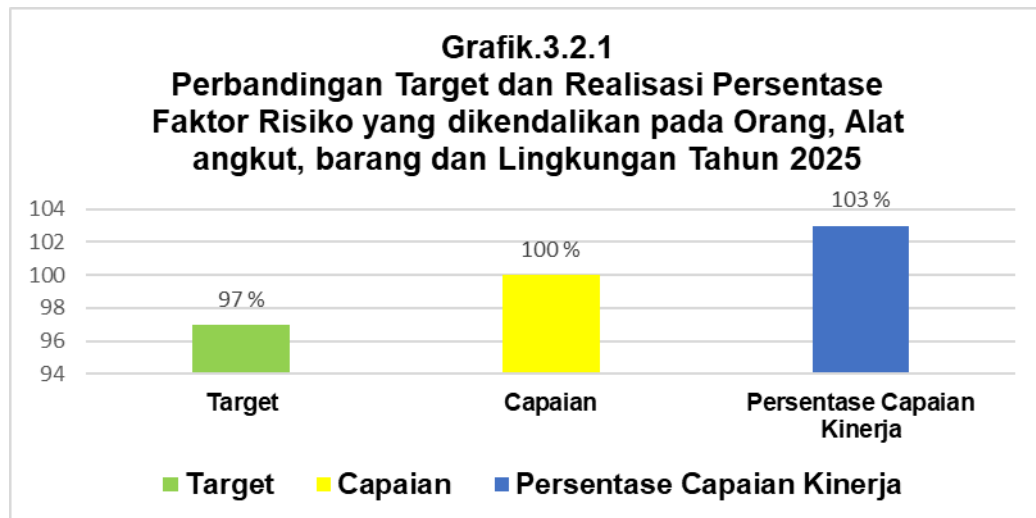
Grafik.3.2.1
Perbandingan Target dan Realisasi Persentase Faktor Risiko yang dikendalikan pada Orang, Alat angkut, barang dan Lingkungan Tahun 2025

104
102
100
98
96
94

97 %
100 %
103 %

Target
Capaian
Persentase Capaian Kinerja

Target
Capaian
Persentase Capaian Kinerja